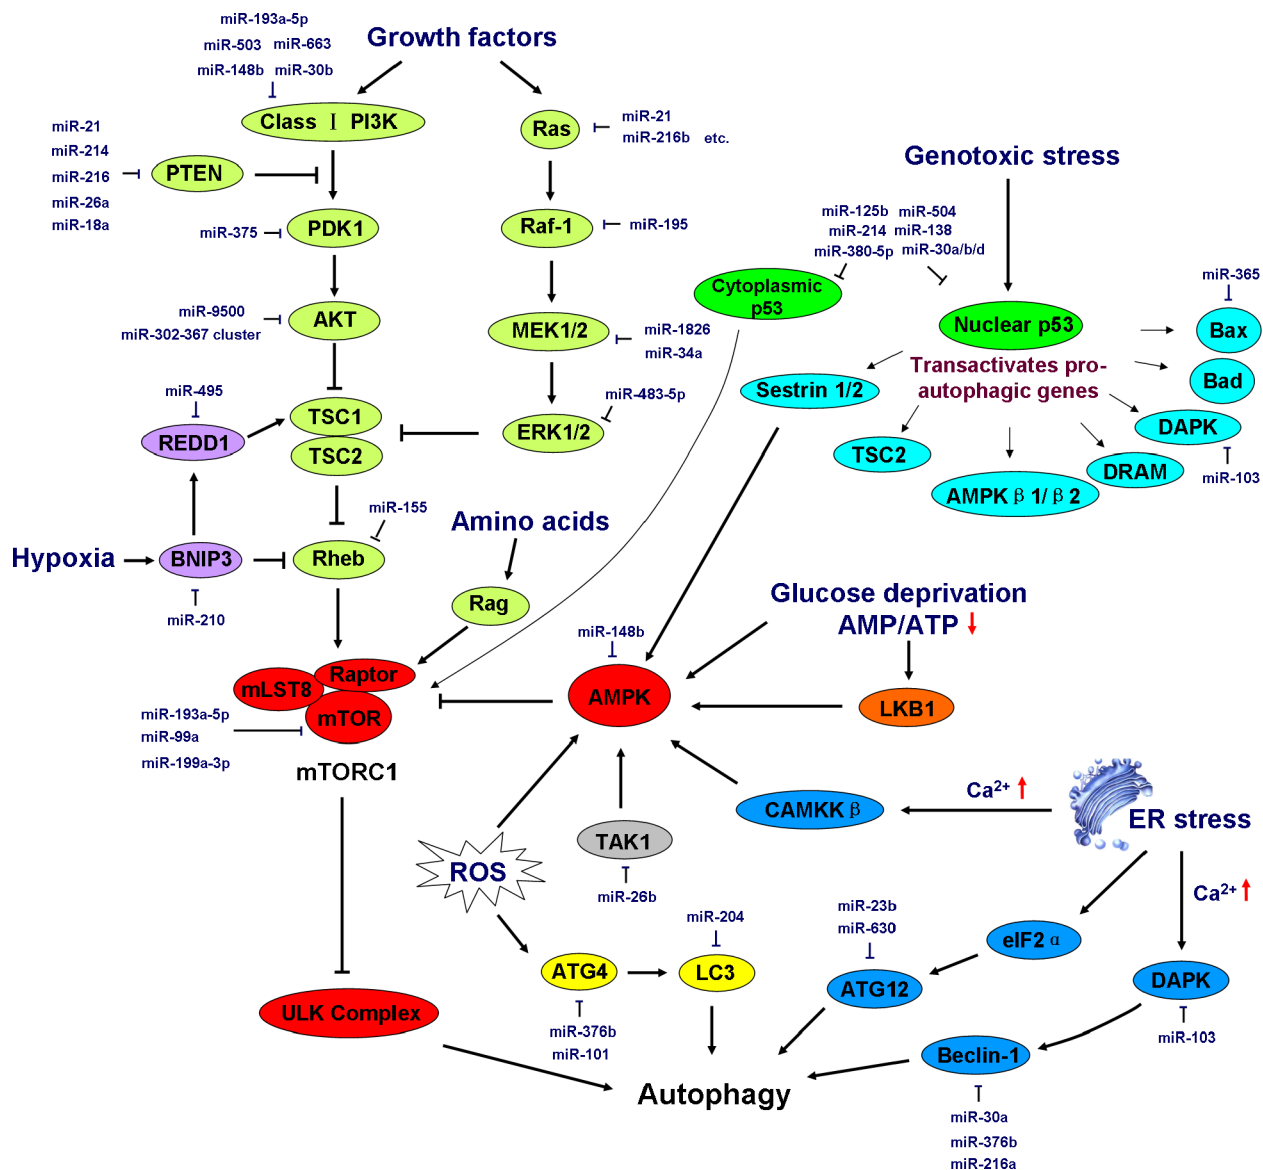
miR-193a-5p
miR-503 miR-663
miR-148b miR-30b

Growth factors

Class Ⅰ PI3K

Ras

miR-21
miR-216b etc.

miR-21
miR-214
miR-216
miR-26a
miR-18a

PTEN

PDK1

miR-375

Raf-1

miR-195

Genotoxic stress

miR-125b miR-504
miR-214 miR-138
miR-380-5p miR-30a/b/d

Cytoplasmic p53

Nuclear p53

miR-365

Bax

Bad

AKT

miR-9500
miR-302-367 cluster

MEK1/2

miR-1826
miR-34a

Transactivates pro-autophagic genes

Sestrin 1/2

miR-483-5p

miR-495

REDD1

TSC1

TSC2

ERK1/2

TSC2

DAPK

DRAM

miR-103

AMPK β 1/ β 2

miR-155

Amino acids

Hypoxia

BNIP3

Rheb

miR-210

Rag

Glucose deprivation
AMP/ATP

miR-148b

Raptor

mLST8

mTOR

miR-193a-5p
miR-99a
miR-199a-3p

mTORC1

AMPK

LKB1

$Ca^{2+}$

CAMKK β

ER stress

TAK1

ROS

miR-26b

miR-23b
miR-630

$Ca^{2+}$

miR-204

eIF2 α

ATG4

LC3

ATG12

DAPK

ULK Complex

miR-376b
miR-101

miR-103

Beclin-1

Autophagy

miR-30a
miR-376b
miR-216a